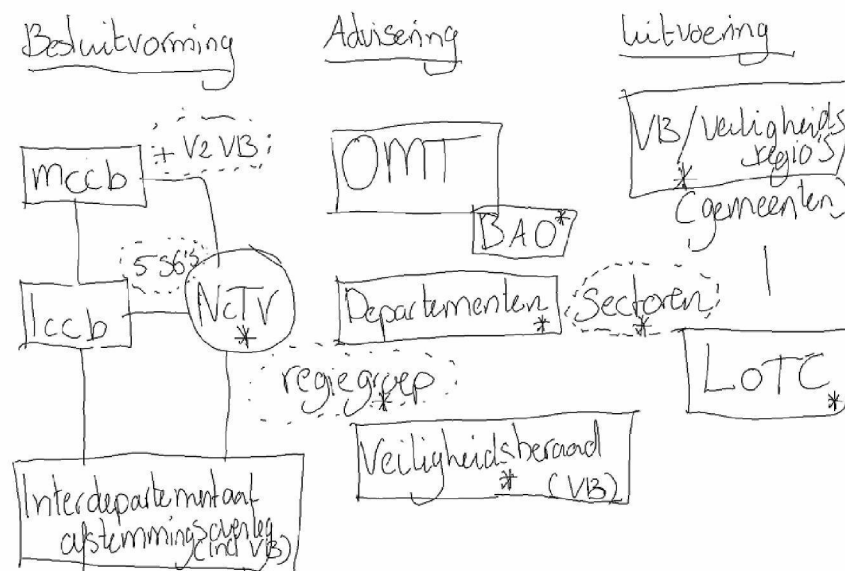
Besluitvorming

Advisering

Uitvoering

mccb

+ Vz VB:

lccb

5 SG's

NcTV
*

Interdepartmentaal afstemmingsoverleg (incl VB)

OMT

BAO*

Departementen *

Sectoren *

regiegroep

Veiligheidsberaad * (VB)

VB/Veiligheidsregio's
*
(gemeenten

LOTC *